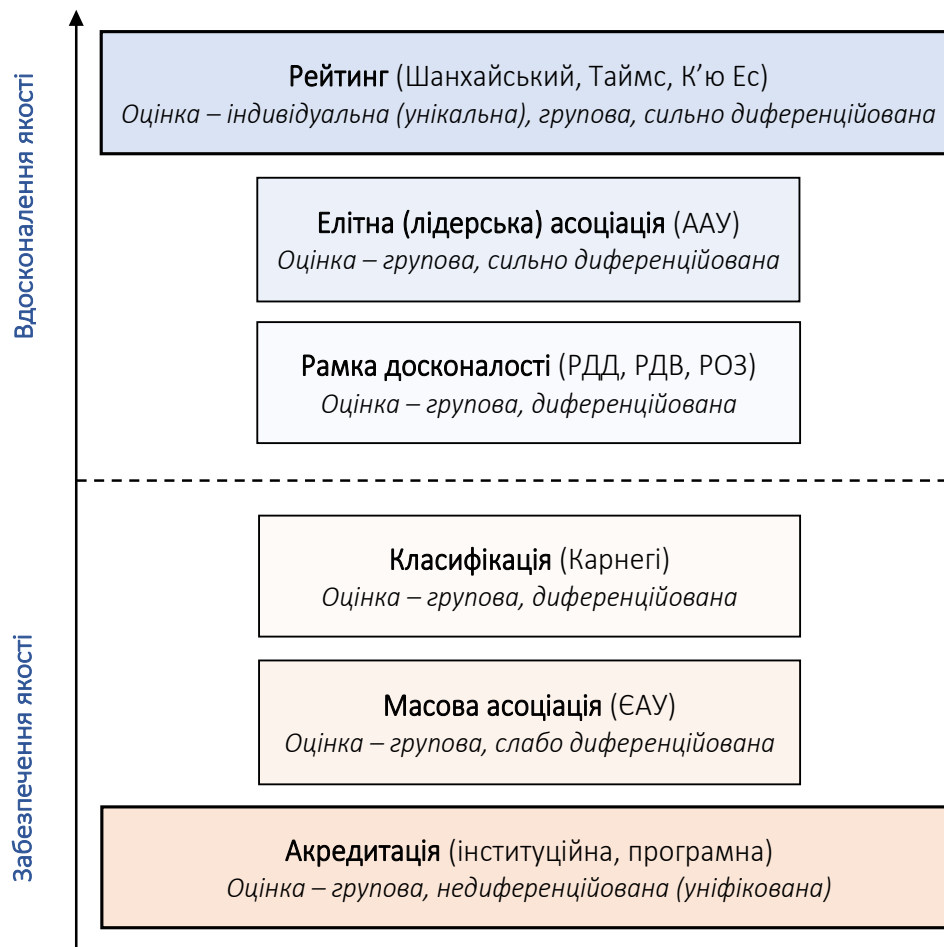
Вдосконалення якості

Рейтинг (Шанхайський, Таймс, К'ю Ес)
*Оцінка – індивідуальна (унікальна), групова, сильно диференційована*

Елітна (лідерська) асоціація (ААУ)
*Оцінка – групова, сильно диференційована*

Рамка досконалості (РДД, РДВ, РОЗ)
*Оцінка – групова, диференційована*

Забезпечення якості

Класифікація (Карнегі)
*Оцінка – групова, диференційована*

Масова асоціація (ЄАУ)
*Оцінка – групова, слабо диференційована*

Акредитація (інституційна, програмна)
*Оцінка – групова, недиференційована (уніфікована)*